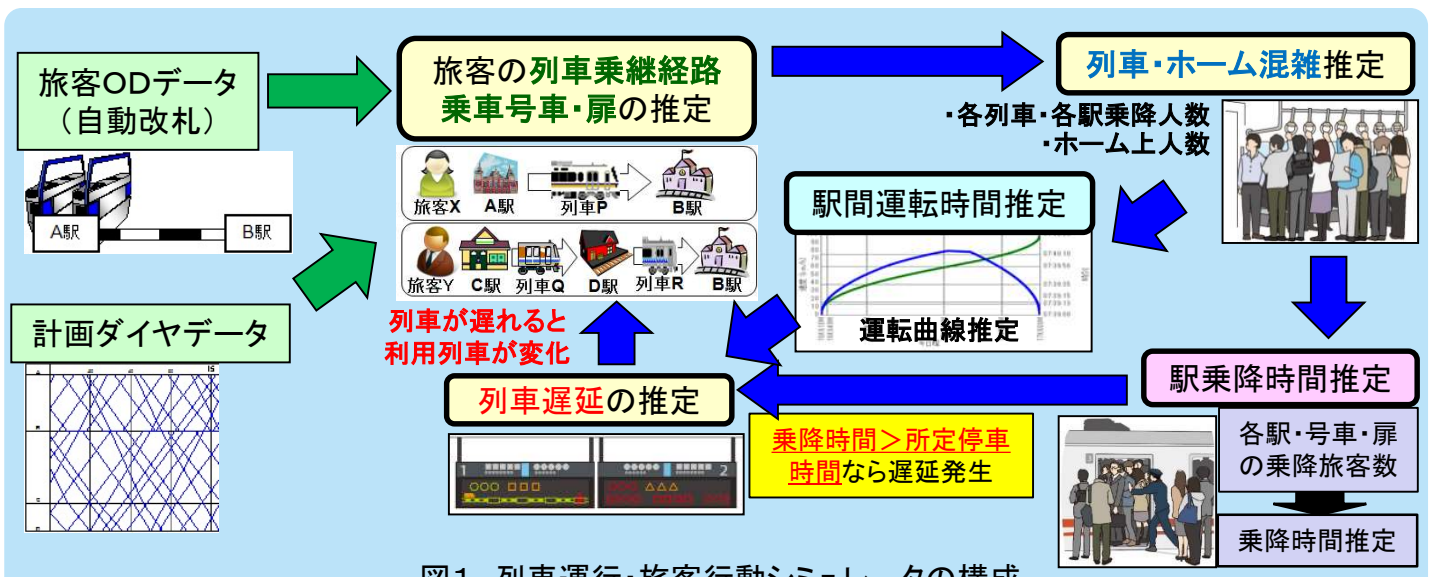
旅客ODデータ（自動改札）

A駅

B駅

旅客の列車乗継経路
乗車号車・扉の推定

旅客X A駅 列車P B駅

旅客Y C駅 列車Q D駅 列車R B駅

計画ダイヤデータ

列車が遅れると利用列車が変化

列車・ホーム混雑推定

・各列車・各駅乗降人数
・ホーム上人数

駅間運転時間推定

運転曲線推定

駅乗降時間推定

各駅・号車・扉の乗降旅客数

乗降時間推定

列車遅延の推定

乗降時間＞所定停車時間なら遅延発生

1

2

図1 列車運行・旅客行動シミュレータの構成